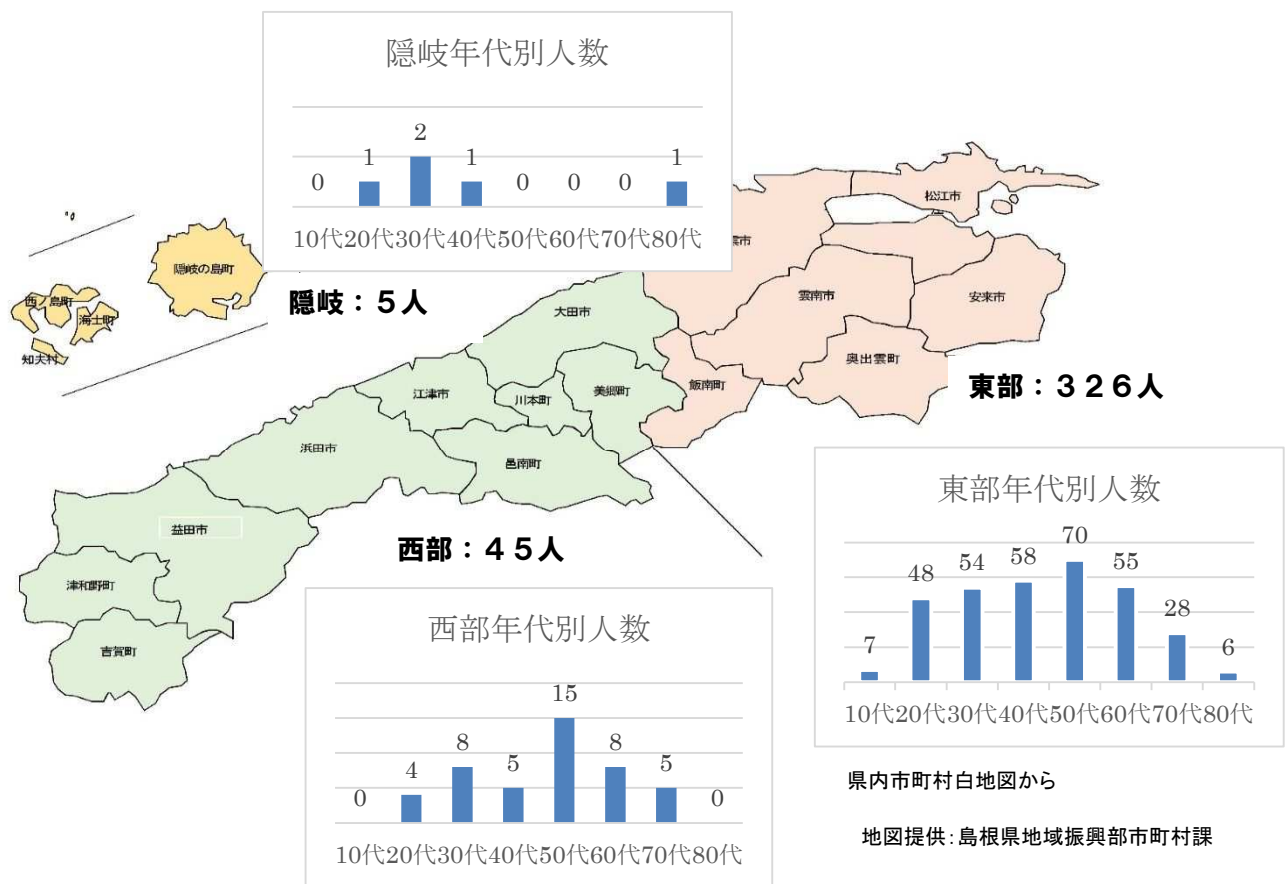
隠岐年代別人数

| 10代 | 20代 | 30代 | 40代 | 50代 | 60代 | 70代 | 80代 |
|---|---|---|---|---|---|---|---|
| 0 | 1 | 2 | 1 | 0 | 0 | 0 | 1 |

隠岐の島町
西ノ島町
海士町
知夫村

隠岐：５人

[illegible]雲市
松江市
安来市
雲南市
奥出雲町
飯南町
大田市
美郷町
川本町
江津市
浜田市
邑南町
益田市
津和野町
吉賀町

東部：３２６人

東部年代別人数

| 10代 | 20代 | 30代 | 40代 | 50代 | 60代 | 70代 | 80代 |
|---|---|---|---|---|---|---|---|
| 7 | 48 | 54 | 58 | 70 | 55 | 28 | 6 |

西部：４５人

西部年代別人数

| 10代 | 20代 | 30代 | 40代 | 50代 | 60代 | 70代 | 80代 |
|---|---|---|---|---|---|---|---|
| 0 | 4 | 8 | 5 | 15 | 8 | 5 | 0 |

県内市町村白地図から

地図提供:島根県地域振興部市町村課